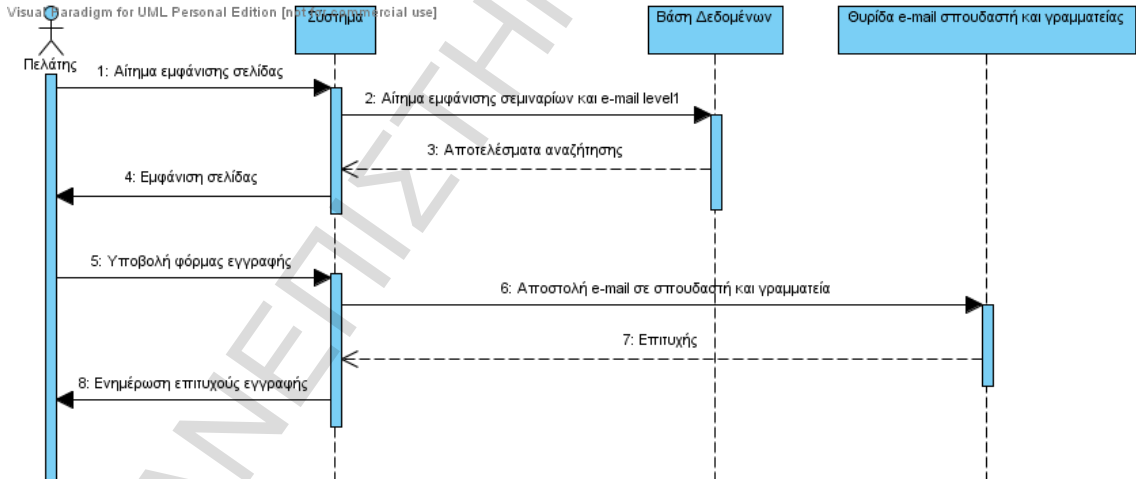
Visual Paradigm for UML Personal Edition [not for commercial use]

Πελάτης

Σύστημα

Βάση Δεδομένων

Θυρίδα e-mail σπουδαστή και γραμματείας

1: Αίτημα εμφάνισης σελίδας

2: Αίτημα εμφάνισης σεμιναρίων και e-mail level1

3: Αποτελέσματα αναζήτησης

4: Εμφάνιση σελίδας

5: Υποβολή φόρμας εγγραφής

6: Αποστολή e-mail σε σπουδαστή και γραμματεία

7: Επιτυχής

8: Ενημέρωση επιτυχούς εγγραφής